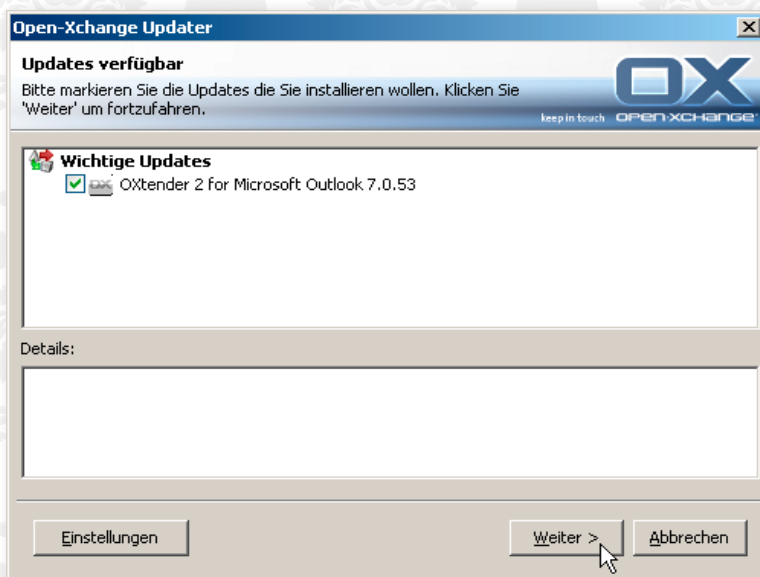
Open-Xchange Updater

Updates verfügbar

Bitte markieren Sie die Updates die Sie installieren wollen. Klicken Sie 'Weiter' um fortzufahren.

OX
keep in touch OPEN-XCHANGE

Wichtige Updates

OXtender 2 for Microsoft Outlook 7.0.53

Details:

Einstellungen

Weiter >

Abbrechen